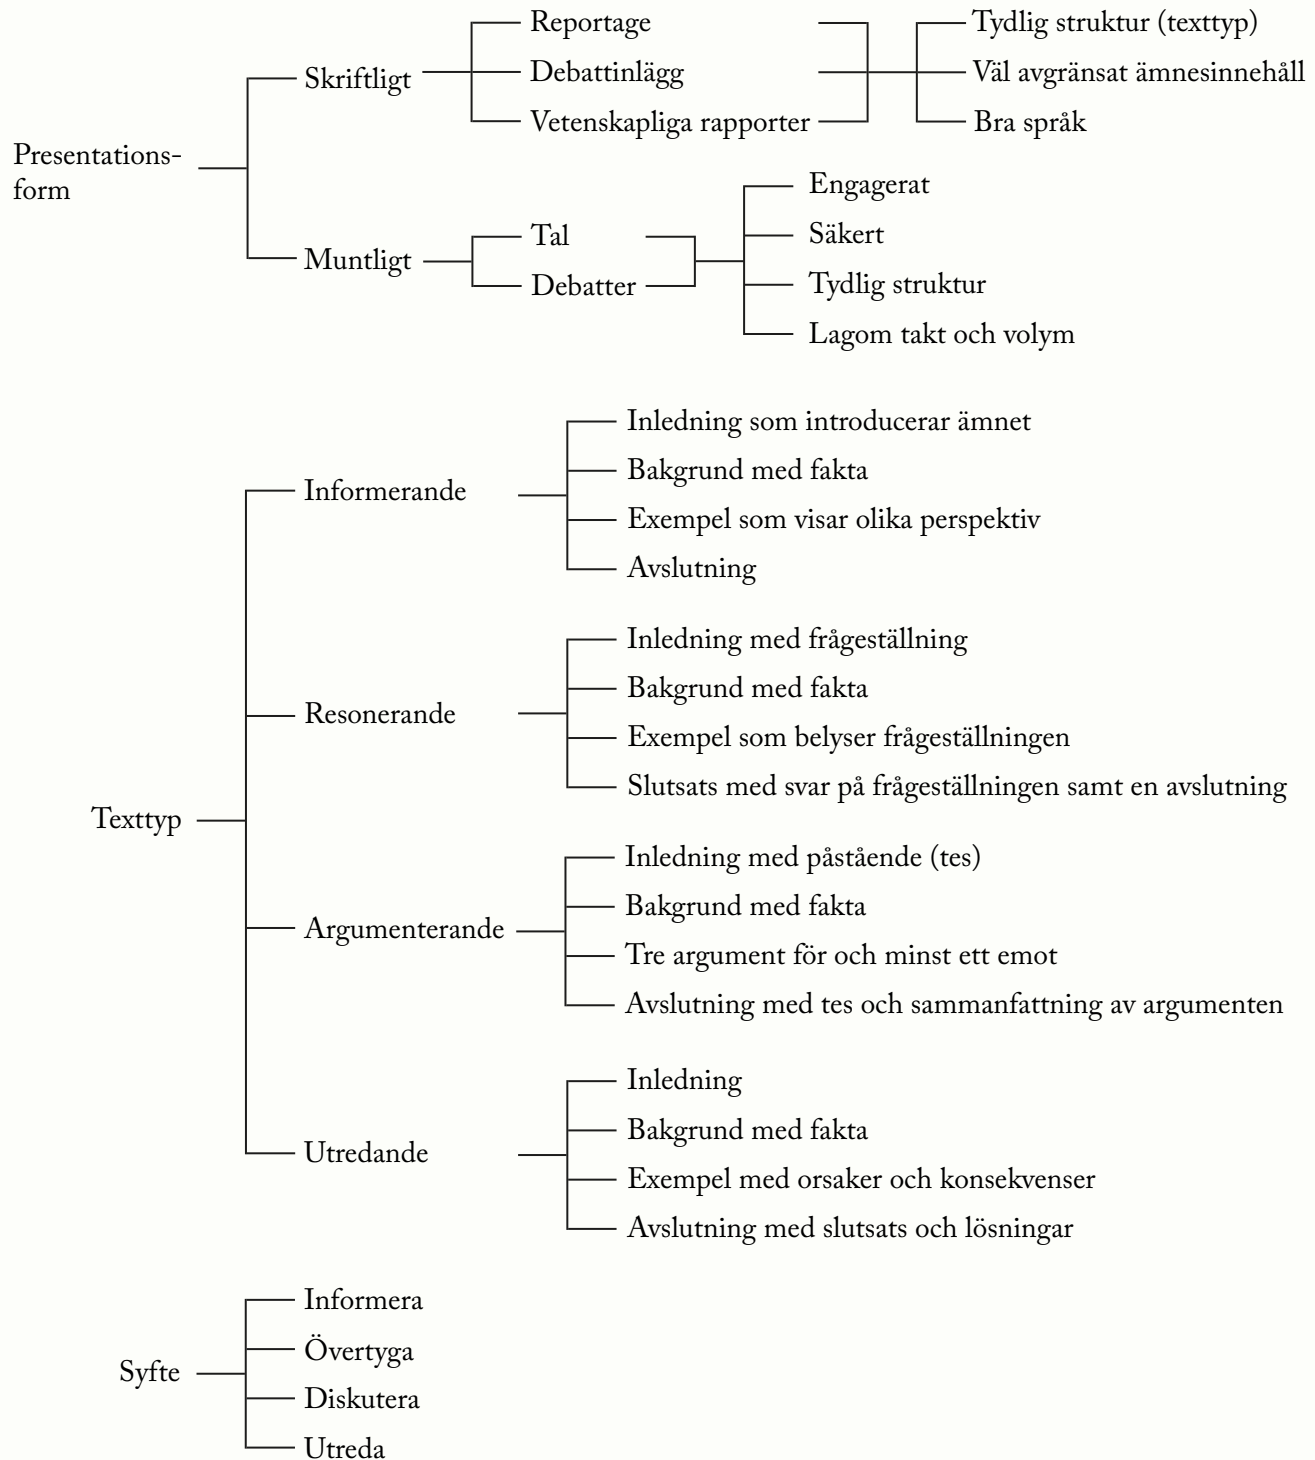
Presentationsform

Skriftligt

Reportage

Debattinlägg

Vetenskapliga rapporter

Tydlig struktur (texttyp)

Väl avgränsat ämnesinnehåll

Bra språk

Muntligt

Tal

Debatter

Engagerat

Säkert

Tydlig struktur

Lagom takt och volym

Texttyp

Informerande

Inledning som introducerar ämnet

Bakgrund med fakta

Exempel som visar olika perspektiv

Avslutning

Resonerande

Inledning med frågeställning

Bakgrund med fakta

Exempel som belyser frågeställningen

Slutsats med svar på frågeställningen samt en avslutning

Argumenterande

Inledning med påstående (tes)

Bakgrund med fakta

Tre argument för och minst ett emot

Avslutning med tes och sammanfattning av argumenten

Utredande

Inledning

Bakgrund med fakta

Exempel med orsaker och konsekvenser

Avslutning med slutsats och lösningar

Syfte

Informera

Övertyga

Diskutera

Utreda